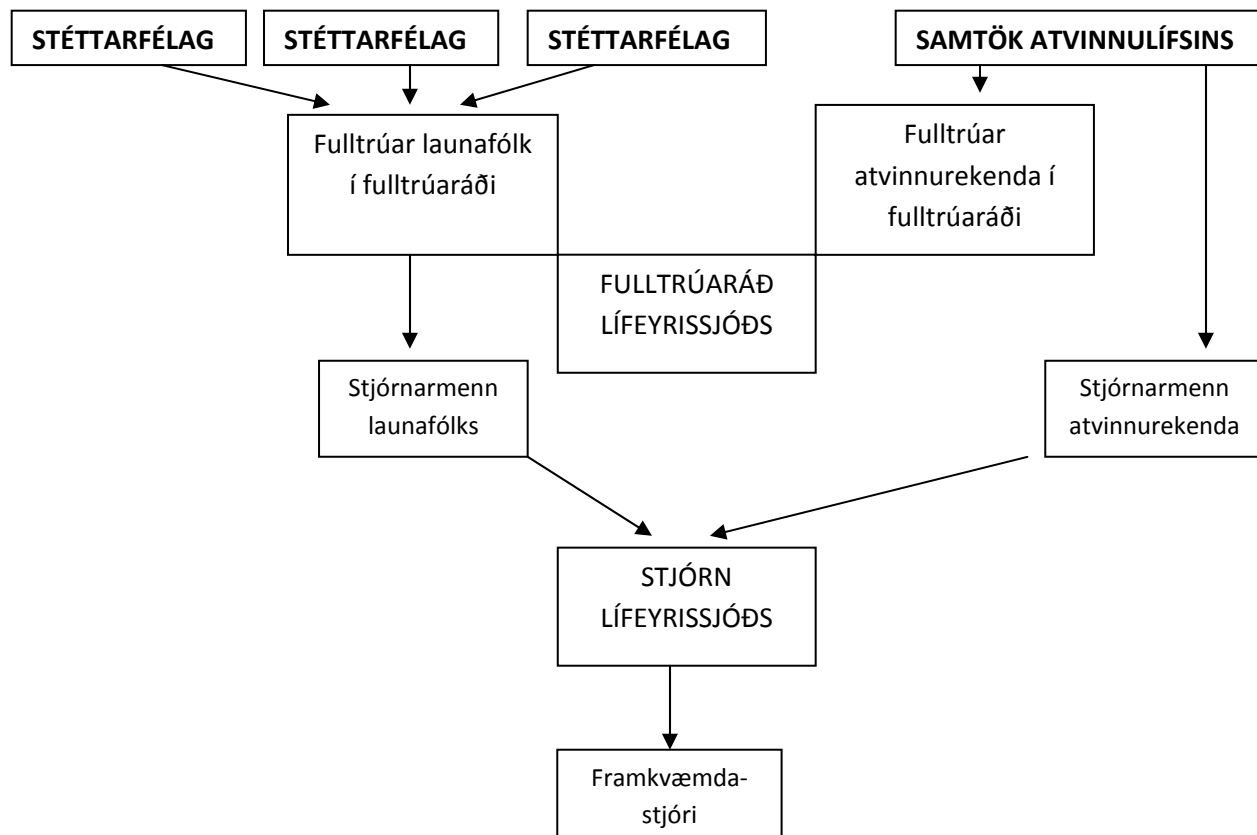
STÉTTARFÉLAG
STÉTTARFÉLAG
STÉTTARFÉLAG
SAMTÖK ATVINNULÍFSINS

Fulltrúar launafólk í fulltrúaráði

Fulltrúar atvinnurekenda í fulltrúaráði

FULLTRÚARÁÐ LÍFEYRISSJÓÐS

Stjórnarmenn launafólks

Stjórnarmenn atvinnurekenda

STJÓRN LÍFEYRISSJÓÐS

Framkvæmdastjóri